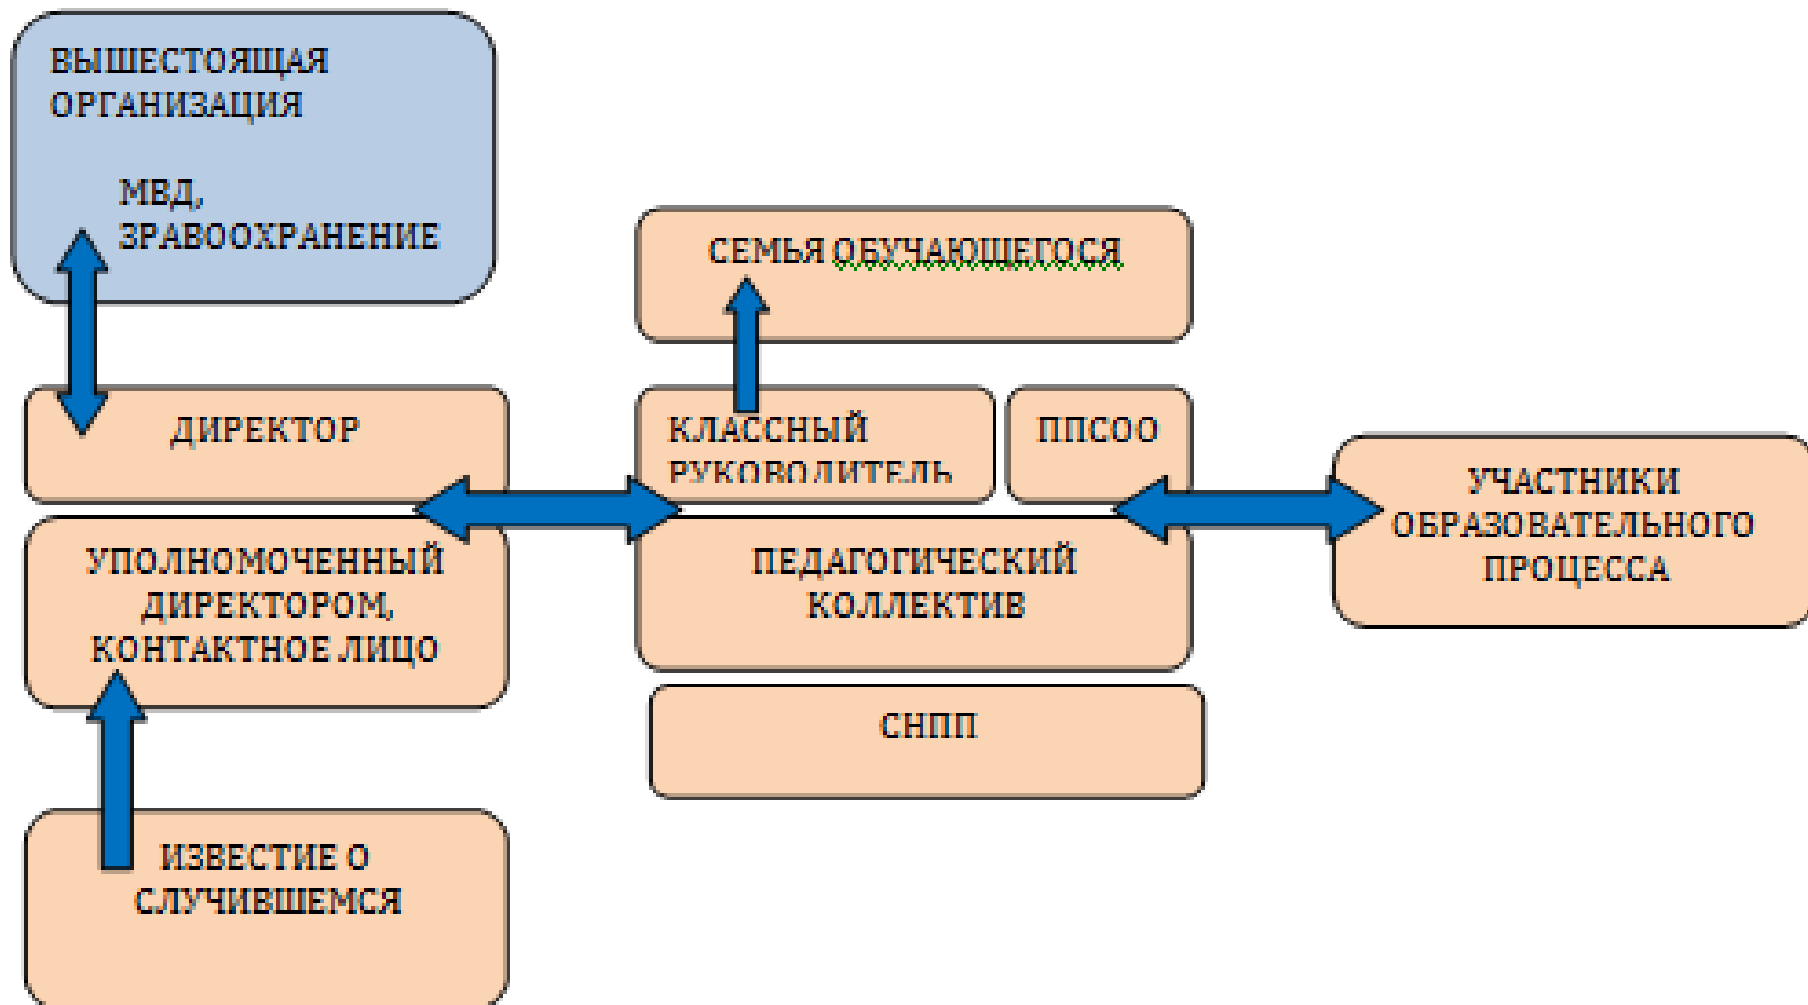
ВЫШЕСТОЯЩАЯ ОРГАНИЗАЦИЯ

МВД, ЗРАВООХРАНЕНИЕ

СЕМЬЯ ОБУЧАЮЩЕГОСЯ

ДИРЕКТОР

КЛАССНЫЙ РУКОВОДИТЕЛЬ

ППСОО

УЧАСТНИКИ ОБРАЗОВАТЕЛЬНОГО ПРОЦЕССА

УПОЛНОМОЧЕННЫЙ ДИРЕКТОРОМ, КОНТАКТНОЕ ЛИЦО

ПЕДАГОГИЧЕСКИЙ КОЛЛЕКТИВ

СНПП

ИЗВЕСТИЕ О СЛУЧИВШЕМСЯ